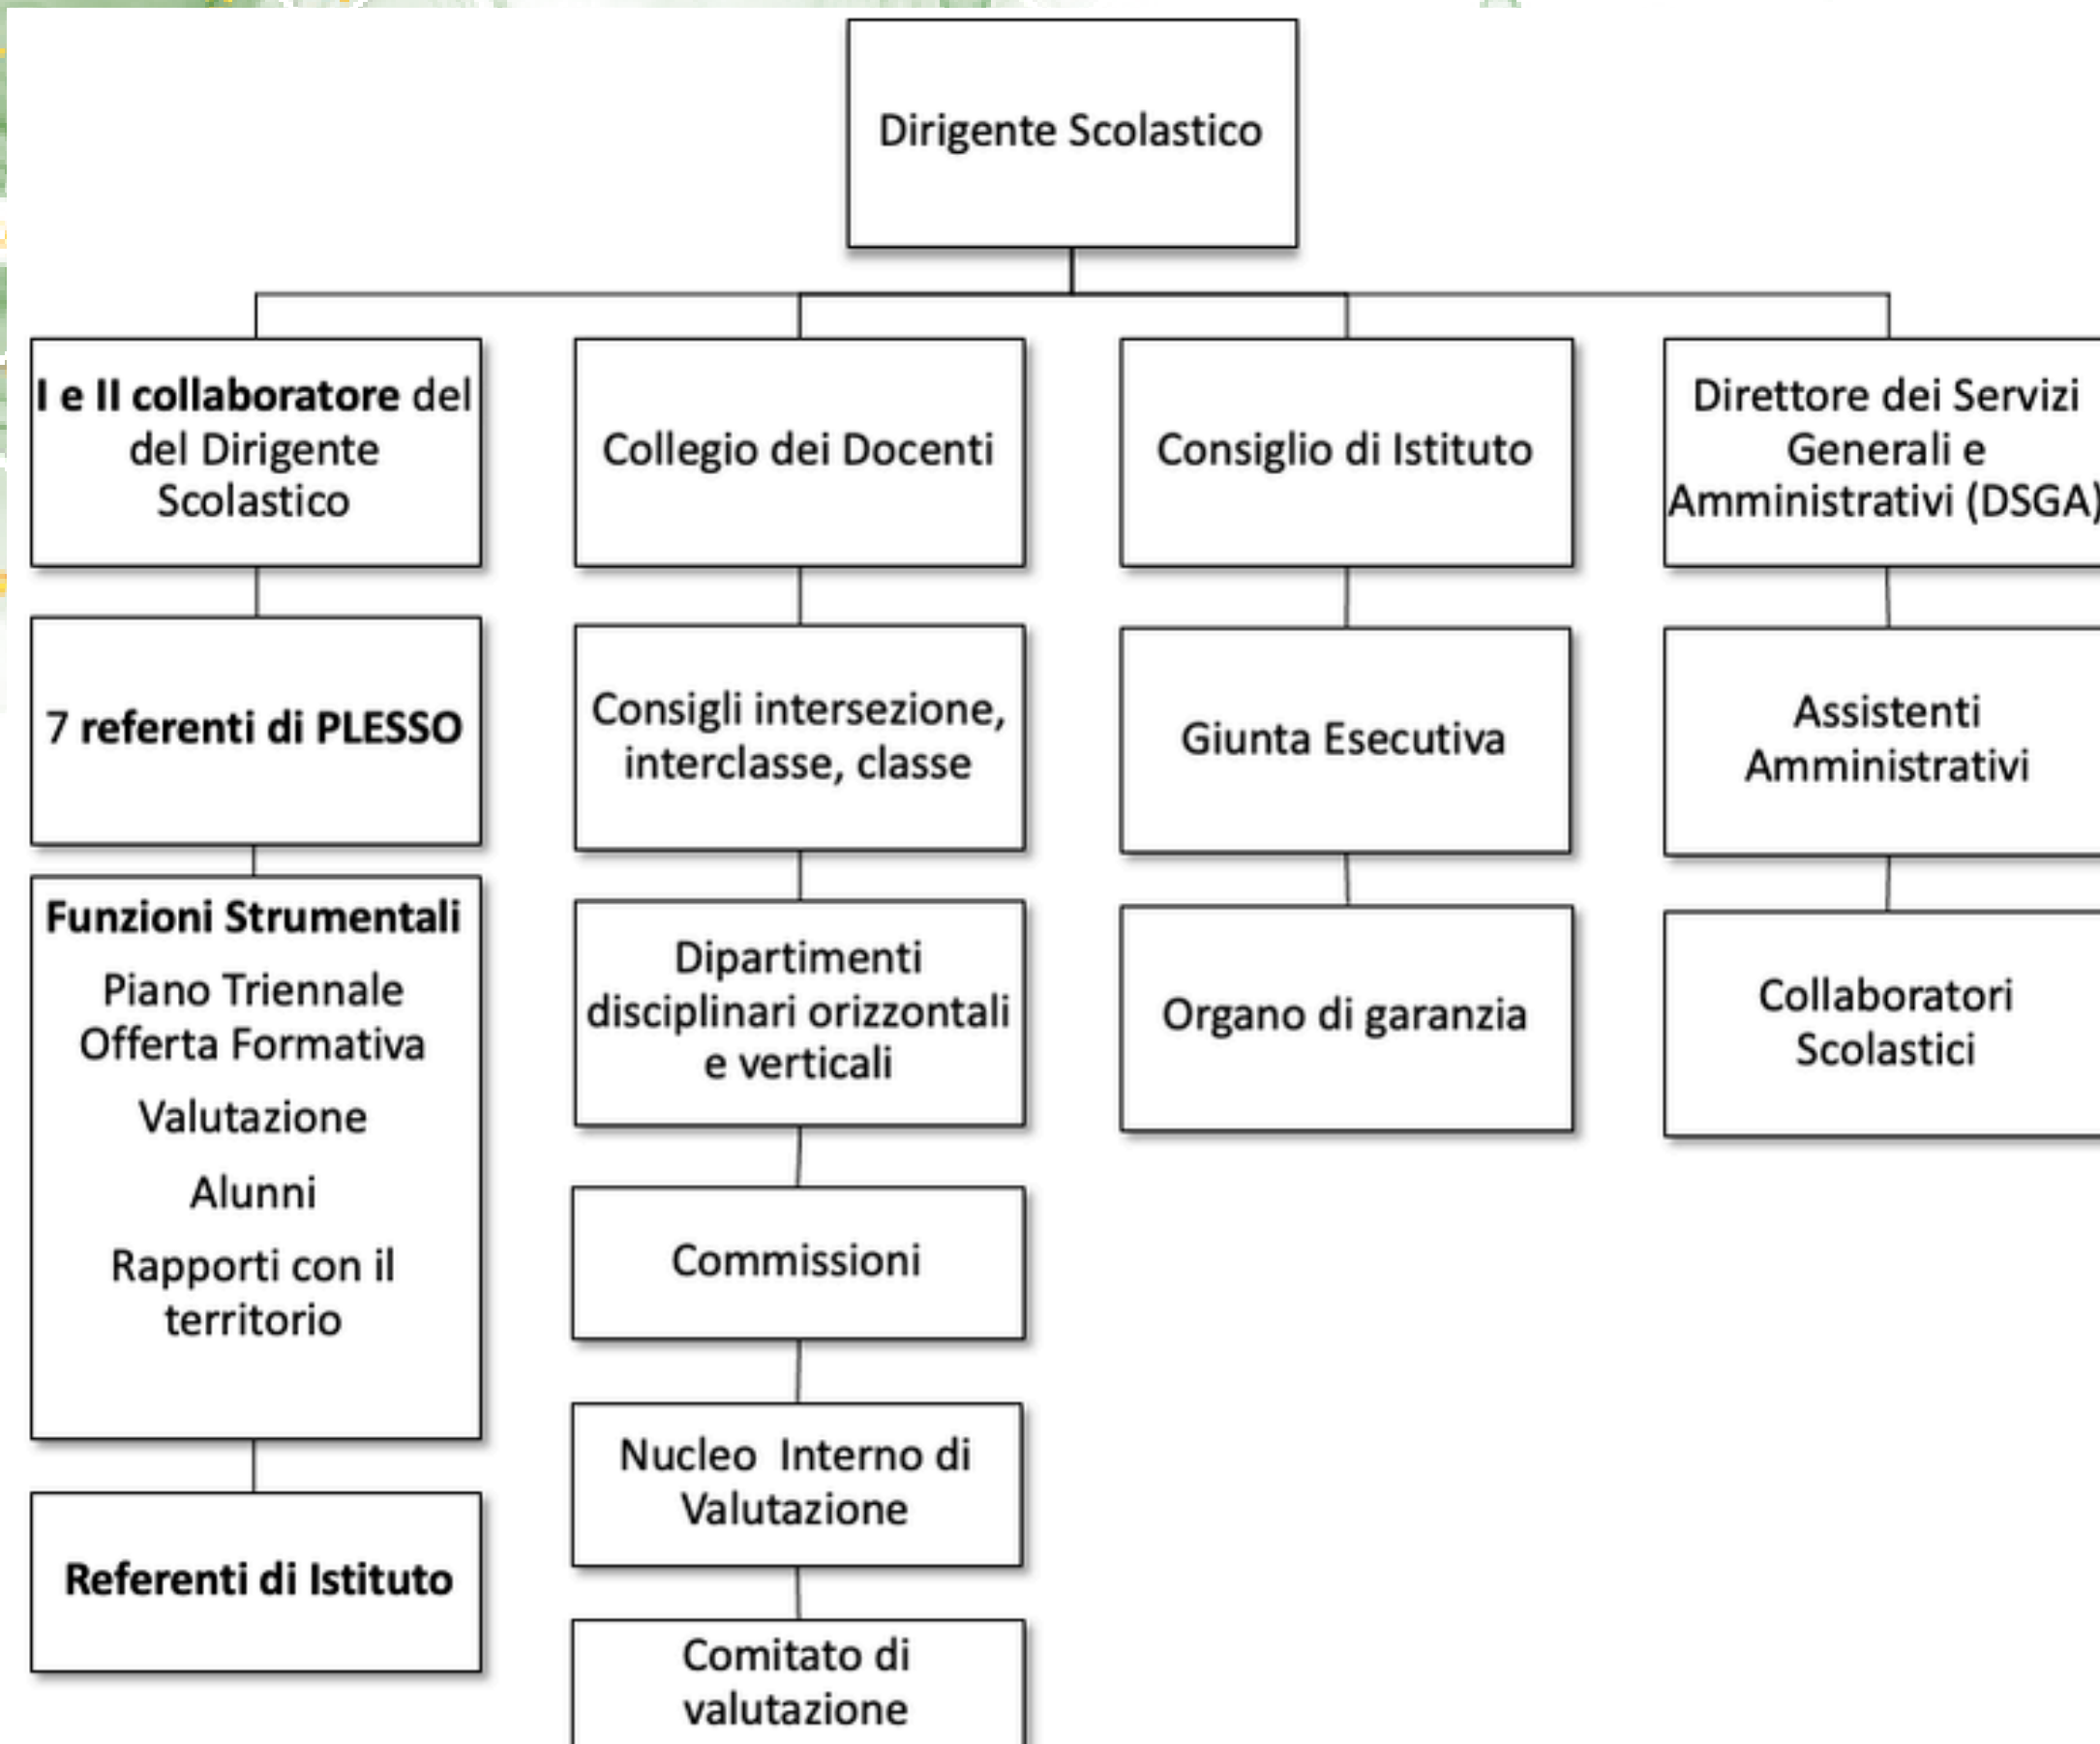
Dirigente Scolastico

I e II collaboratore del del Dirigente Scolastico

7 referenti di PLESSO

Funzioni Strumentali

Piano Triennale Offerta Formativa

Valutazione

Alunni

Rapporti con il territorio

Referenti di Istituto

Collegio dei Docenti

Consigli intersezione, interclasse, classe

Dipartimenti disciplinari orizzontali e verticali

Commissioni

Nucleo Interno di Valutazione

Comitato di valutazione

Consiglio di Istituto

Giunta Esecutiva

Organo di garanzia

Direttore dei Servizi Generali e Amministrativi (DSGA)

Assistenti Amministrativi

Collaboratori Scolastici